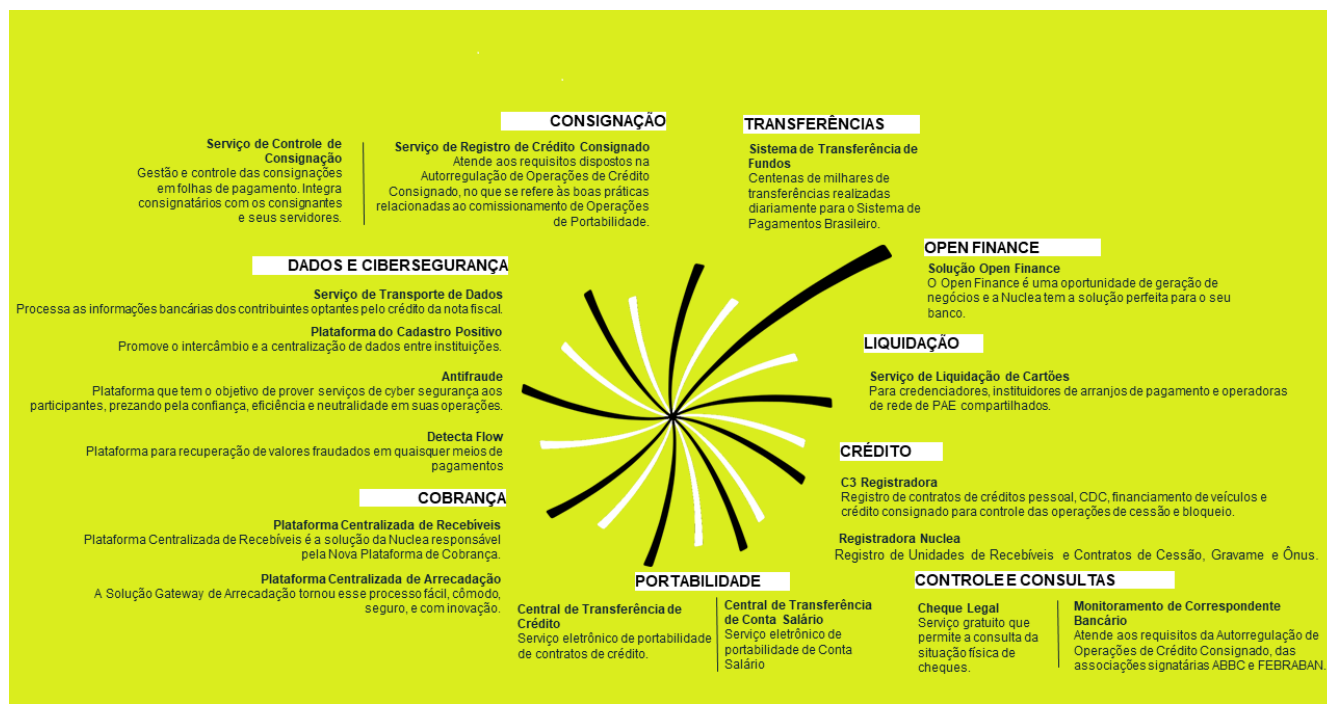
CONSIGNAÇÃO

Serviço de Controle de Consignação
Gestão e controle das consignações em folhas de pagamento. Integra consignatários com os consignantes e seus servidores.

Serviço de Registro de Crédito Consignado
Atende aos requisitos dispostos na Autorregulação de Operações de Crédito Consignado, no que se refere às boas práticas relacionadas ao comissionamento de Operações de Portabilidade.

TRANSFERÊNCIAS

Sistema de Transferência de Fundos
Centenas de milhares de transferências realizadas diariamente para o Sistema de Pagamentos Brasileiro.

OPEN FINANCE

Solução Open Finance
O Open Finance é uma oportunidade de geração de negócios e a Nuclea tem a solução perfeita para o seu banco.

DADOS E CIBERSEGURANÇA

Serviço de Transporte de Dados
Processa as informações bancárias dos contribuintes optantes pelo crédito da nota fiscal.

Plataforma do Cadastro Positivo
Promove o intercâmbio e a centralização de dados entre instituições.

Antifraude
Plataforma que tem o objetivo de prover serviços de cyber segurança aos participantes, prezando pela confiança, eficiência e neutralidade em suas operações.

Detecta Flow
Plataforma para recuperação de valores fraudados em quaisquer meios de pagamentos

LIQUIDAÇÃO

Serviço de Liquidação de Cartões
Para credenciadores, instituidores de arranjos de pagamento e operadoras de rede de PAE compartilhados.

CRÉDITO

C3 Registradora
Registro de contratos de créditos pessoal, CDC, financiamento de veículos e crédito consignado para controle das operações de cessão e bloqueio.

Registradora Nuclea
Registro de Unidades de Recebíveis e Contratos de Cessão, Gravame e Ônus.

COBRANÇA

Plataforma Centralizada de Recebíveis
Plataforma Centralizada de Recebíveis é a solução da Nuclea responsável pela Nova Plataforma de Cobrança.

Plataforma Centralizada de Arrecadação
A Solução Gateway de Arrecadação tornou esse processo fácil, cômodo, seguro, e com inovação.

PORTABILIDADE

Central de Transferência de Crédito
Serviço eletrônico de portabilidade de contratos de crédito.

Central de Transferência de Conta Salário
Serviço eletrônico de portabilidade de Conta Salário

CONTROLE E CONSULTAS

Cheque Legal
Serviço gratuito que permite a consulta da situação física de cheques.

Monitoramento de Correspondente Bancário
Atende aos requisitos da Autorregulação de Operações de Crédito Consignado, das associações signatárias ABBC e FEBRABAN.